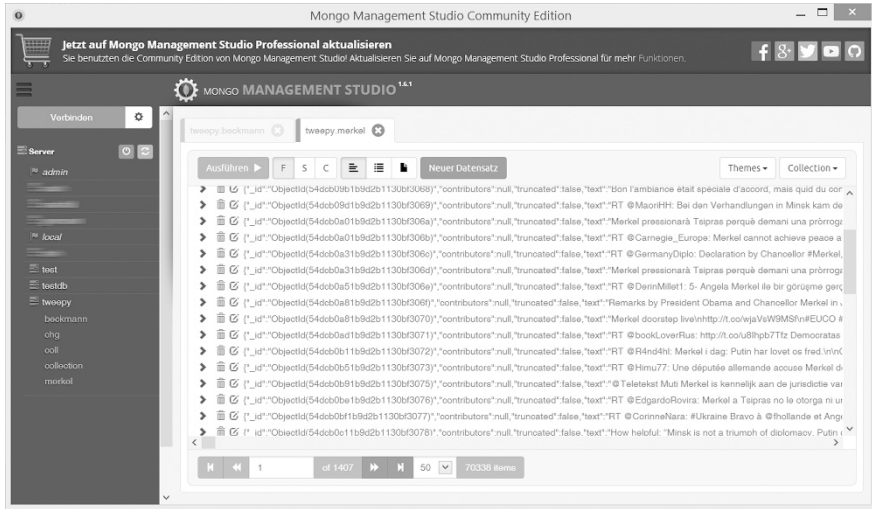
Mongo Management Studio Community Edition

Jetzt auf Mongo Management Studio Professional aktualisieren
Sie benutzen die Community Edition von Mongo Management Studio! Aktualisieren Sie auf Mongo Management Studio Professional für mehr Funktionen.

MONGO MANAGEMENT STUDIO 1.6.1

Verbinden

Server
admin
local
test
testdb
tweepy
beckmann
ohg
coll
collection
merkel

tweepy.beckmann
tweepy.merkel

Ausführen
F S C
Neuer Datensatz
Themes
Collection

{"_id":"ObjectId(54dcb09b1b9d2b1130bf3068)","contributors":null,"truncated":false,"text":"Bon l'ambiance était spéciale d'accord, mais quid du cor
{"_id":"ObjectId(54dcb09d1b9d2b1130bf3069)","contributors":null,"truncated":false,"text":"RT @MaoriHH: Bei den Verhandlungen in Minsk kam de
{"_id":"ObjectId(54dcb0a01b9d2b1130bf306a)","contributors":null,"truncated":false,"text":"Merkel pressionarà Tsipras perquè demani una pròrroga
{"_id":"ObjectId(54dcb0a01b9d2b1130bf306b)","contributors":null,"truncated":false,"text":"RT @Carnegie_Europe: Merkel cannot achieve peace a
{"_id":"ObjectId(54dcb0a31b9d2b1130bf306c)","contributors":null,"truncated":false,"text":"RT @GermanyDiplo: Declaration by Chancellor #Merkel,
{"_id":"ObjectId(54dcb0a31b9d2b1130bf306d)","contributors":null,"truncated":false,"text":"Merkel pressionarà Tsipras perquè demani una pròrroga
{"_id":"ObjectId(54dcb0a51b9d2b1130bf306e)","contributors":null,"truncated":false,"text":"RT @DerinMillet1: 5- Angela Merkel ile bir görüşme gerç
{"_id":"ObjectId(54dcb0a81b9d2b1130bf306f)","contributors":null,"truncated":false,"text":"Remarks by President Obama and Chancellor Merkel in
{"_id":"ObjectId(54dcb0a81b9d2b1130bf3070)","contributors":null,"truncated":false,"text":"Merkel doorstep live\nhttp://t.co/wjaVeW9MSf\n#EUCO #
{"_id":"ObjectId(54dcb0ad1b9d2b1130bf3071)","contributors":null,"truncated":false,"text":"RT @bookLoverRus: http://t.co/u8lhpb7Tfz Democratas
{"_id":"ObjectId(54dcb0b11b9d2b1130bf3072)","contributors":null,"truncated":false,"text":"RT @R4nd4hl: Merkel i dag: Putin har lovet os fred.\n\n(
{"_id":"ObjectId(54dcb0b51b9d2b1130bf3073)","contributors":null,"truncated":false,"text":"RT @Himu77: Une députée allemande accuse Merkel d
{"_id":"ObjectId(54dcb0b91b9d2b1130bf3075)","contributors":null,"truncated":false,"text":"@Teletekst Muti Merkel is kennelijk aan de jurisdictie va
{"_id":"ObjectId(54dcb0be1b9d2b1130bf3076)","contributors":null,"truncated":false,"text":"RT @EdgardoRovira: Merkel a Tsipras no le otorga ni ur
{"_id":"ObjectId(54dcb0bf1b9d2b1130bf3077)","contributors":null,"truncated":false,"text":"RT @CorinneNara: #Ukraine Bravo à @fhollande et Ange
{"_id":"ObjectId(54dcb0c11b9d2b1130bf3078)","contributors":null,"truncated":false,"text":"How helpful: "Minsk is not a triumph of diplomacy. Putin

1 of 1407 50 70338 items